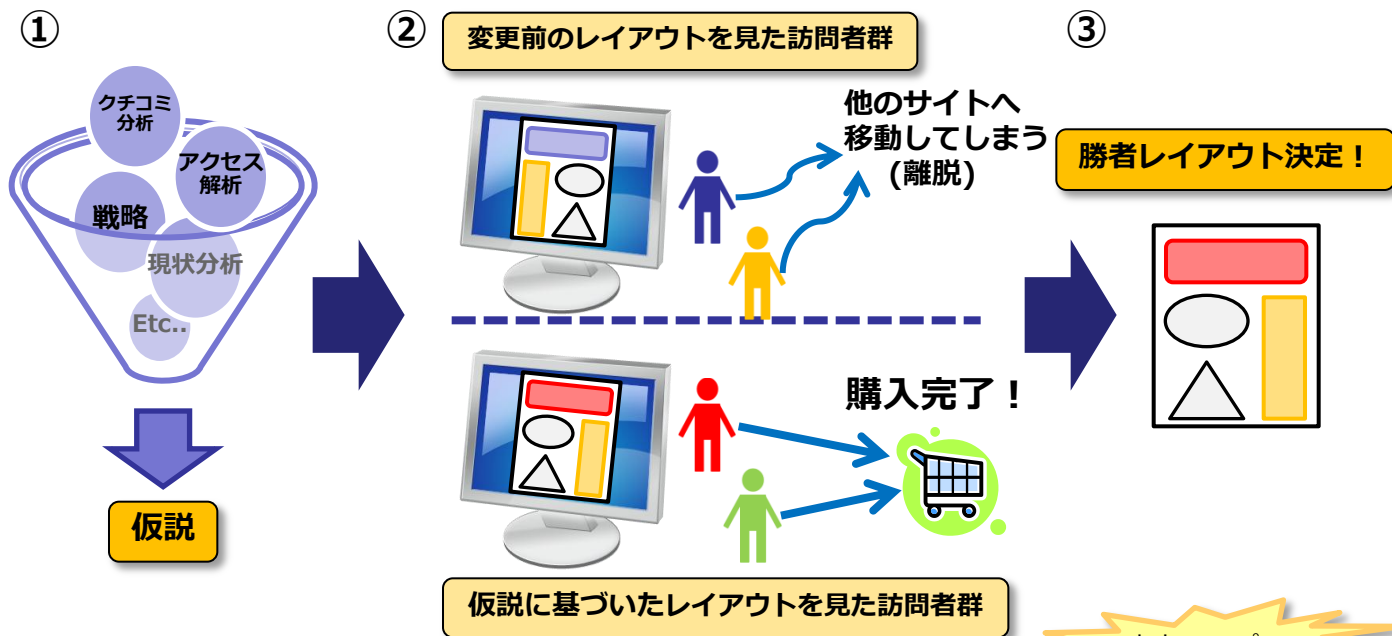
①

クチコミ分析

アクセス解析

戦略

現状分析

Etc..

仮説

②

変更前のレイアウトを見た訪問者群

他のサイトへ移動してしまう（離脱）

購入完了！

仮説に基づいたレイアウトを見た訪問者群

③

勝者レイアウト決定！

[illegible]